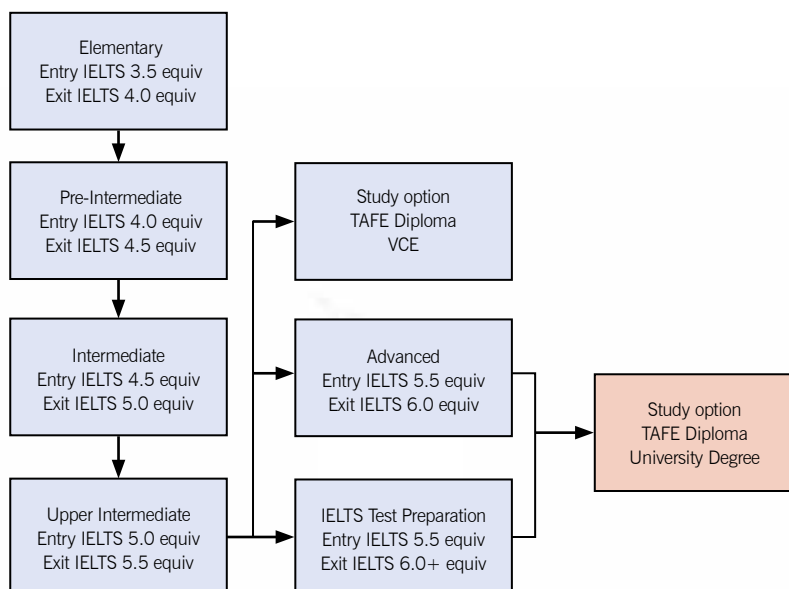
Elementary
Entry IELTS 3.5 equiv
Exit IELTS 4.0 equiv

Pre-Intermediate
Entry IELTS 4.0 equiv
Exit IELTS 4.5 equiv

Intermediate
Entry IELTS 4.5 equiv
Exit IELTS 5.0 equiv

Upper Intermediate
Entry IELTS 5.0 equiv
Exit IELTS 5.5 equiv

Study option
TAFE Diploma
VCE

Advanced
Entry IELTS 5.5 equiv
Exit IELTS 6.0 equiv

IELTS Test Preparation
Entry IELTS 5.5 equiv
Exit IELTS 6.0+ equiv

Study option
TAFE Diploma
University Degree